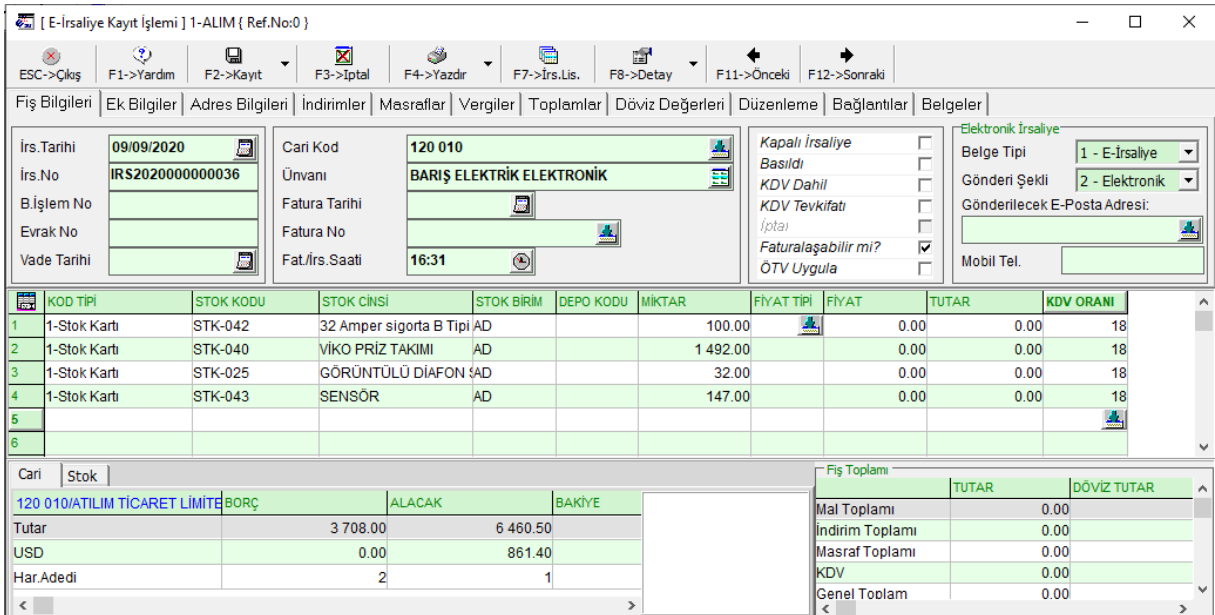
[ E-İrsaliye Kayıt İşlemi ] 1-ALIM { Ref.No:0 }

ESC->Çıkış F1->Yardım F2->Kayıt F3->İptal F4->Yazdır F7->İrs.Lis. F8->Detay F11->Önceki F12->Sonraki

Fiş Bilgileri | Ek Bilgiler | Adres Bilgileri | İndirimler | Masraflar | Vergiler | Toplamlar | Döviz Değerleri | Düzenleme | Bağlantılar | Belgeler

İrs.Tarihi 09/09/2020
İrs.No IRS2020000000036
B.İşlem No
Evrak No
Vade Tarihi

Cari Kod 120 010
Ünvanı BARIŞ ELEKTRİK ELEKTRONİK
Fatura Tarihi
Fatura No
Fat./İrs.Saati 16:31

Kapalı İrsaliye
Basıldı
KDV Dahil
KDV Tevkifatı
İptal
Faturalaşabilir mi?
ÖTV Uygula

Elektronik İrsaliye
Belge Tipi 1 - E-İrsaliye
Gönderi Şekli 2 - Elektronik
Gönderilecek E-Posta Adresi:
Mobil Tel.

| | KOD TİPİ | STOK KODU | STOK CİNSİ | STOK BİRİM | DEPO KODU | MİKTAR | FİYAT TİPİ | FİYAT | TUTAR | KDV ORANI |
|---|---|---|---|---|---|---|---|---|---|---|
| 1 | 1-Stok Kartı | STK-042 | 32 Amper sigorta B Tipi | AD | | 100.00 | | 0.00 | 0.00 | 18 |
| 2 | 1-Stok Kartı | STK-040 | VİKO PRİZ TAKIMI | AD | | 1 492.00 | | 0.00 | 0.00 | 18 |
| 3 | 1-Stok Kartı | STK-025 | GÖRÜNTÜLÜ DİAFON S | AD | | 32.00 | | 0.00 | 0.00 | 18 |
| 4 | 1-Stok Kartı | STK-043 | SENSÖR | AD | | 147.00 | | 0.00 | 0.00 | 18 |
| 5 | | | | | | | | | | |
| 6 | | | | | | | | | | |

Cari | Stok

| 120 010/ATILIM TİCARET LİMİTE | BORÇ | ALACAK | BAKİYE |
|---|---|---|---|
| Tutar | 3 708.00 | 6 460.50 | |
| USD | 0.00 | 861.40 | |
| Har.Adedi | 2 | 1 | |

Fiş Toplamı

| | TUTAR | DÖVİZ TUTAR |
|---|---|---|
| Mal Toplamı | 0.00 | |
| İndirim Toplamı | 0.00 | |
| Masraf Toplamı | 0.00 | |
| KDV | 0.00 | |
| Genel Toplam | 0.00 | |